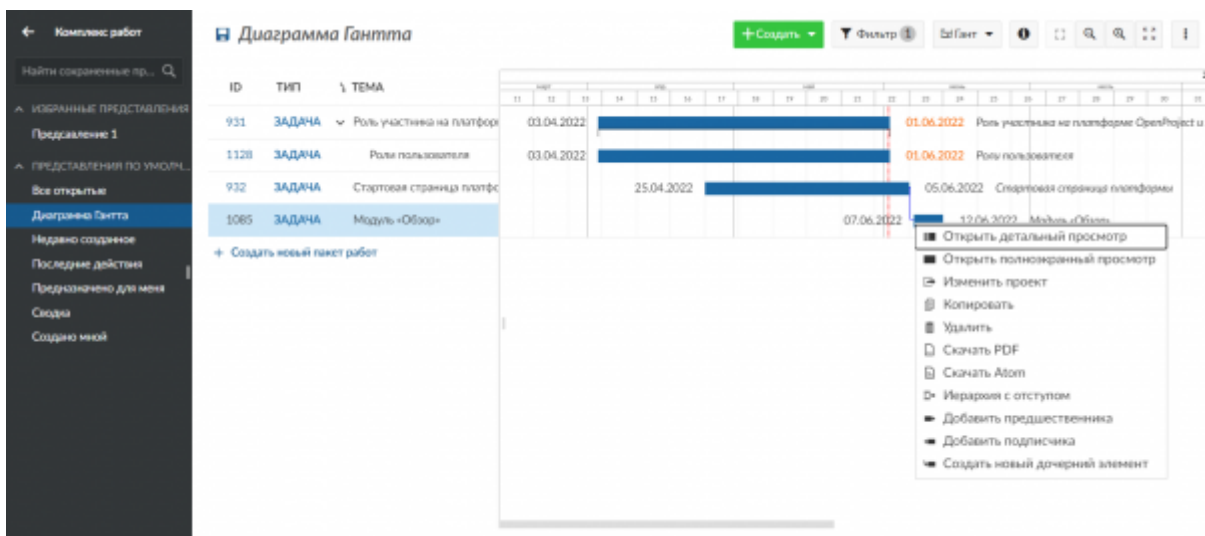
← Комплекс работ

Найти сохраненные пр... 

ИЗБРАННЫЕ ПРЕДСТАВЛЕНИЯ
Предсавление 1

ПРЕДСТАВЛЕНИЯ ПО УМОЛЧ...
Все открытые
Диаграмма Гантта
Недавно созданное
Последние действия
Предназначено для меня
Сводка
Создано мной

Диаграмма Гантта

+ Создать ▾ Фильтр 1 Гант ▾

| ID | ТИП | ТЕМА |
|---|---|---|
| 931 | ЗАДАЧА | Роль участника на платфор |
| 1128 | ЗАДАЧА | Роли пользователя |
| 932 | ЗАДАЧА | Стартовая страница платфо |
| 1085 | ЗАДАЧА | Модуль «Обзор» |

+ Создать новый пакет работ

03.04.2022 01.06.2022 Роль участника на платформе OpenProject и
03.04.2022 01.06.2022 Роли пользователя
25.04.2022 05.06.2022 Стартовая страница платформы
07.06.2022 12.06.2022 Модуль «Обзор»

Открыть детальный просмотр
Открыть полноэкранный просмотр
Изменить проект
Копировать
Удалить
Скачать PDF
Скачать Atom
Иерархия с отступом
Добавить предшественника
Добавить подписчика
Создать новый дочерний элемент